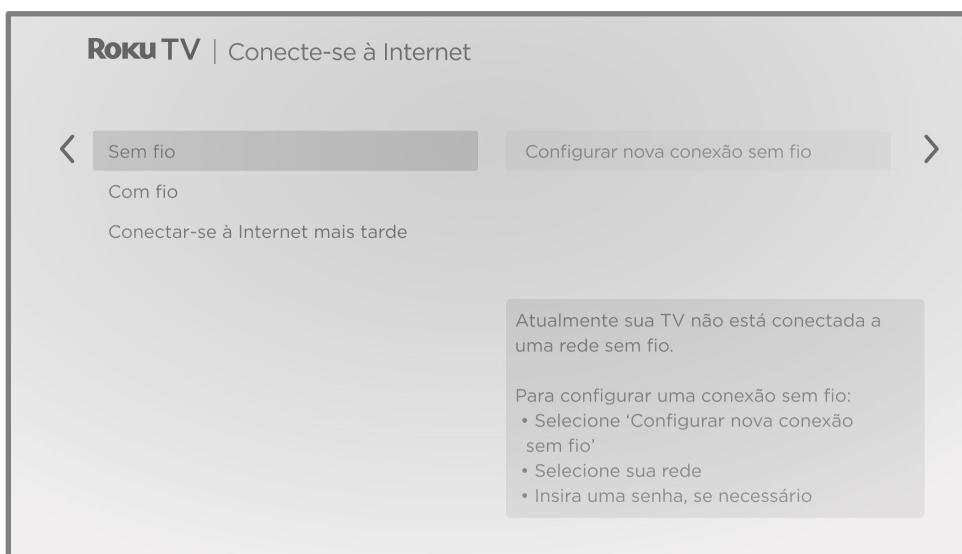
Roku TV | Conecte-se à Internet

<

Sem fio

Com fio

Conectar-se à Internet mais tarde

Configurar nova conexão sem fio

>

Atualmente sua TV não está conectada a uma rede sem fio.

Para configurar uma conexão sem fio:
• Selecione 'Configurar nova conexão sem fio'
• Selecione sua rede
• Insira uma senha, se necessário